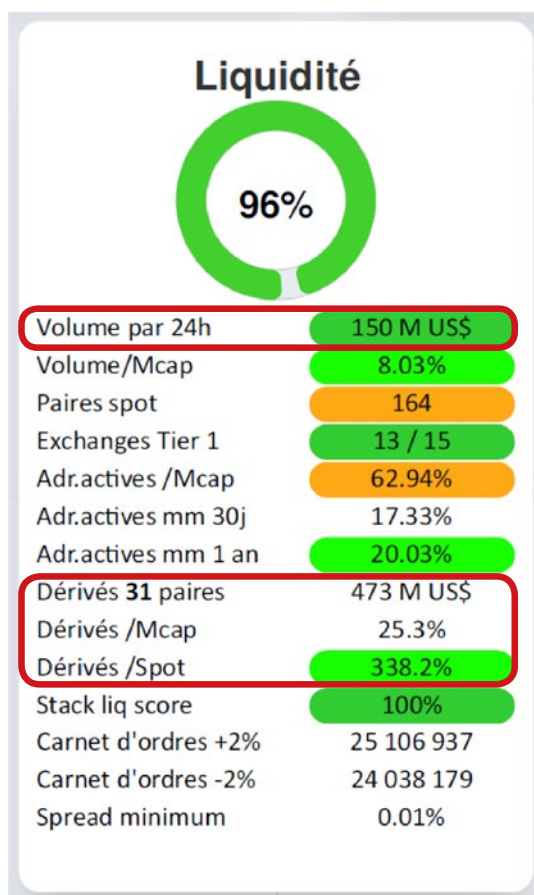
Liquidité

96%

| | |
|---|---|
| Volume par 24h | 150 M US$ |
| Volume/Mcap | 8.03% |
| Paires spot | 164 |
| Exchanges Tier 1 | 13 / 15 |
| Adr.actives /Mcap | 62.94% |
| Adr.actives mm 30j | 17.33% |
| Adr.actives mm 1 an | 20.03% |
| Dérivés **31** paires | 473 M US$ |
| Dérivés /Mcap | 25.3% |
| Dérivés /Spot | 338.2% |
| Stack liq score | 100% |
| Carnet d'ordres +2% | 25 106 937 |
| Carnet d'ordres -2% | 24 038 179 |
| Spread minimum | 0.01% |